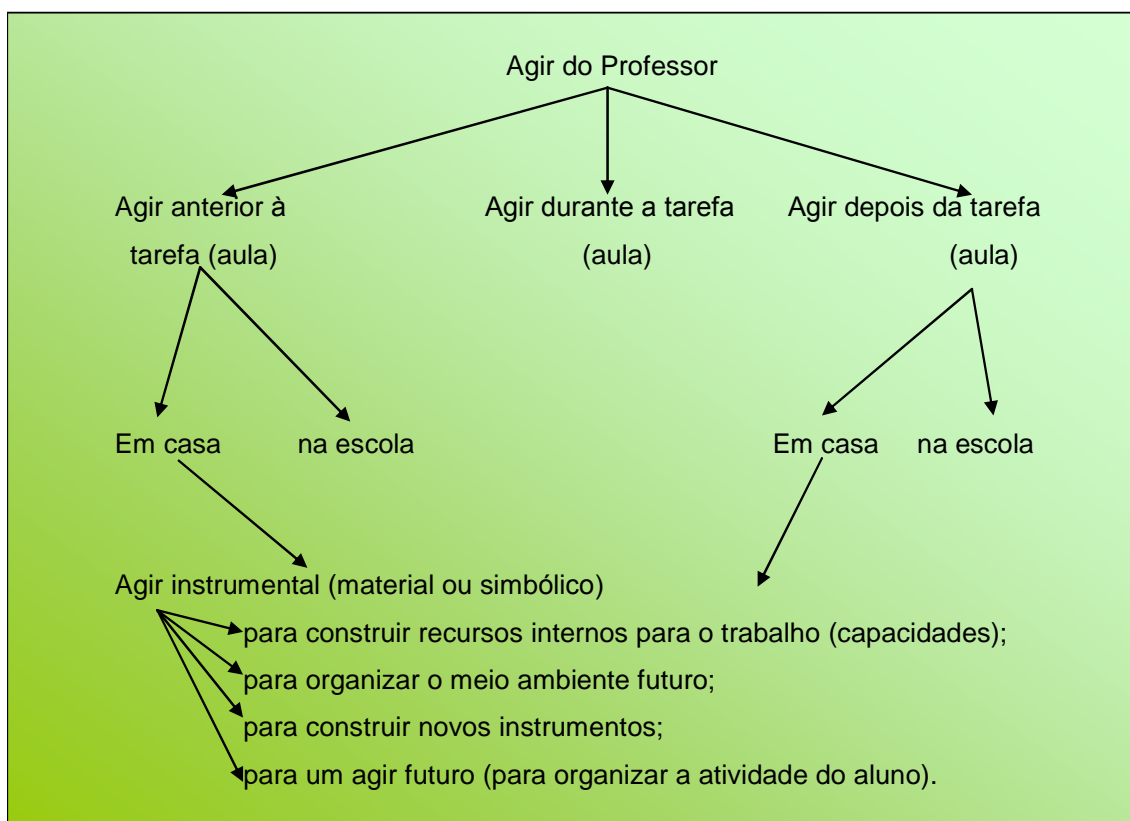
Agir do Professor

Agir anterior à tarefa (aula)

Agir durante a tarefa (aula)

Agir depois da tarefa (aula)

Em casa

na escola

Em casa

na escola

Agir instrumental (material ou simbólico)

para construir recursos internos para o trabalho (capacidades);

para organizar o meio ambiente futuro;

para construir novos instrumentos;

para um agir futuro (para organizar a atividade do aluno).